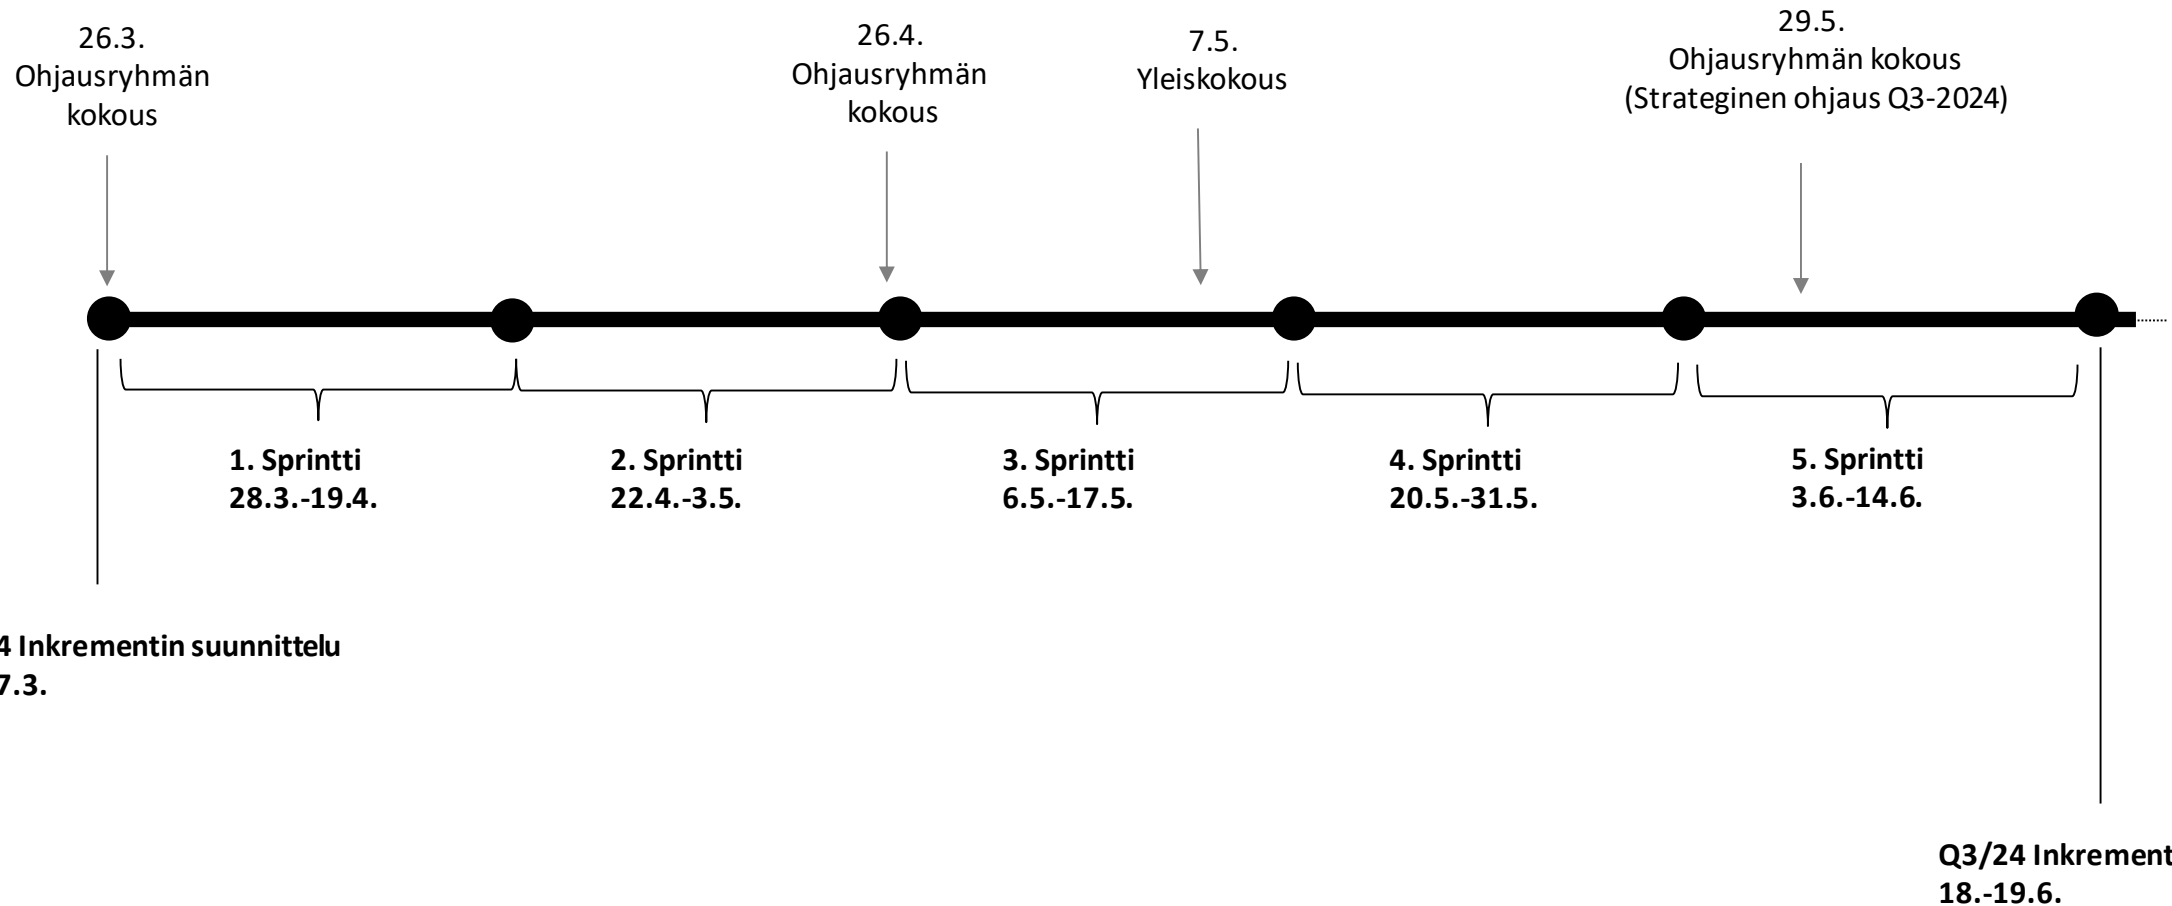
26.3.
Ohjausryhmän kokous

26.4.
Ohjausryhmän kokous

7.5.
Yleiskokous

29.5.
Ohjausryhmän kokous
(Strateginen ohjaus Q3-2024)

1. Sprintti
28.3.-19.4.

2. Sprintti
22.4.-3.5.

3. Sprintti
6.5.-17.5.

4. Sprintti
20.5.-31.5.

5. Sprintti
3.6.-14.6.

4 Inkrementin suunnittelu
7.3.

Q3/24 Inkrement
18.-19.6.